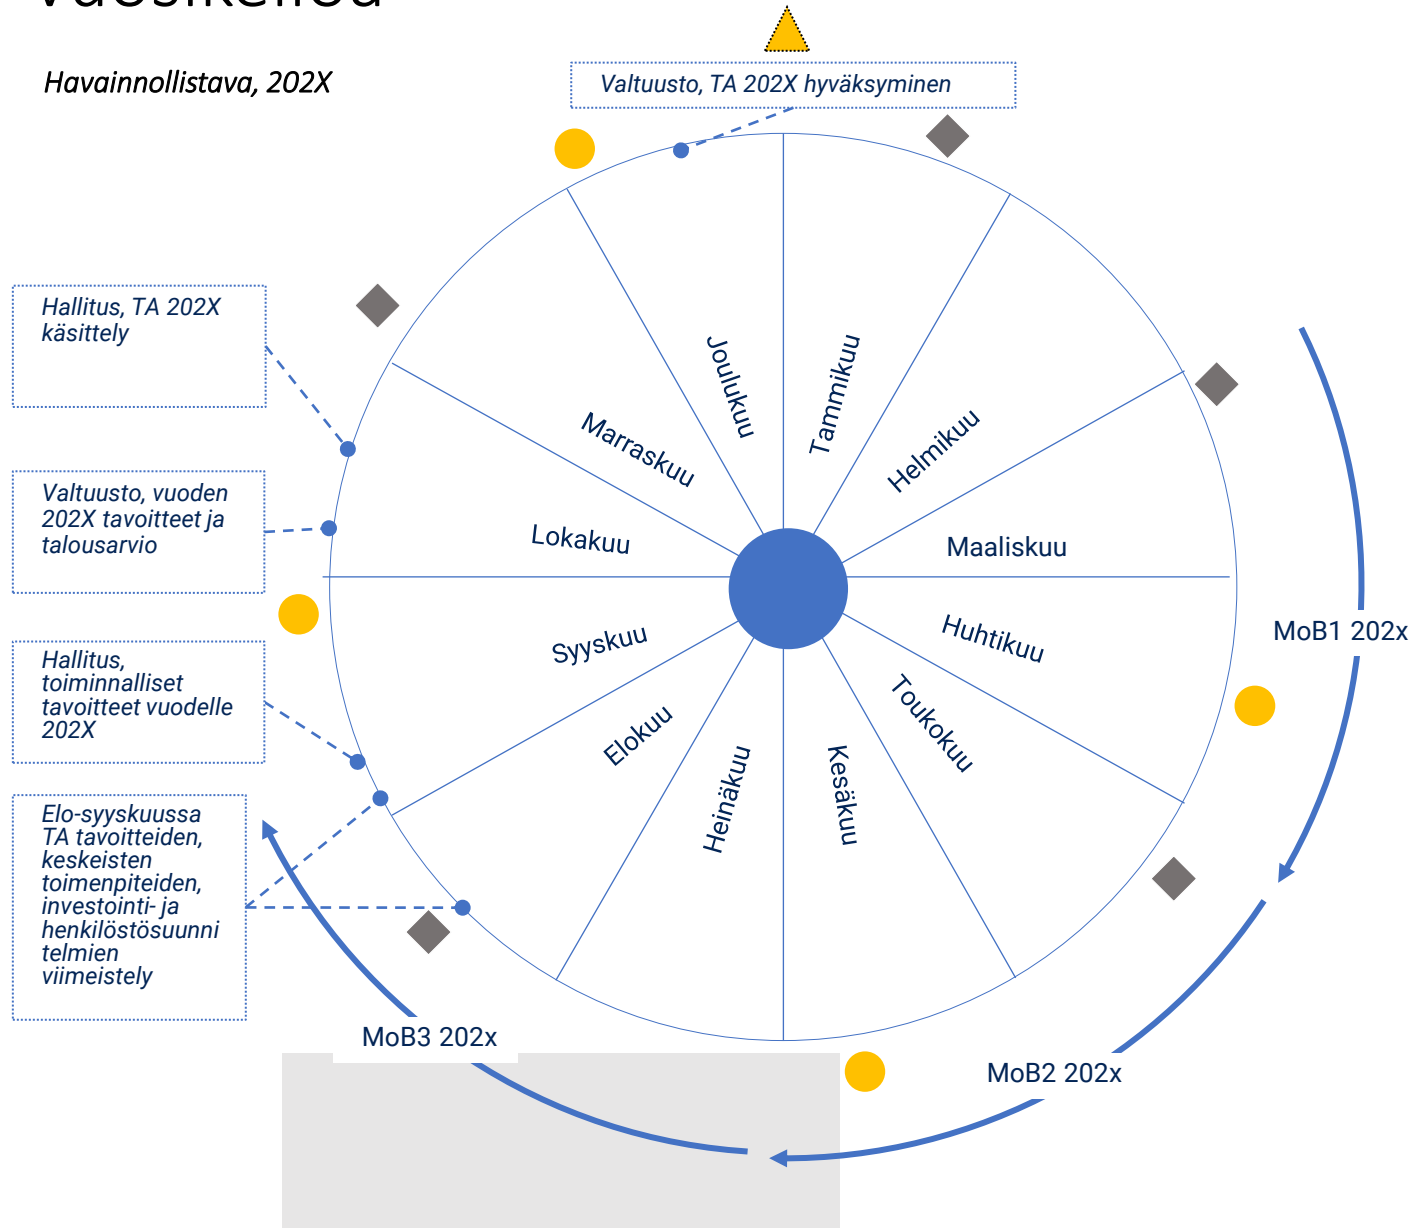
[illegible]

Havainnollistava, 202X

Valtuusto, TA 202X hyväksyminen

Hallitus, TA 202X käsittely

Valtuusto, vuoden 202X tavoitteet ja talousarvio

Hallitus, toiminnalliset tavoitteet vuodelle 202X

Elo-syyskuussa TA tavoitteiden, keskeisten toimenpiteiden, investointi- ja henkilöstösuunnitelmien viimeistely

Joulukuu
Tammikuu
Helmikuu
Maaliskuu
Huhtikuu
Toukokuu
Kesäkuu
Heinäkuu
Elokuu
Syyskuu
Lokakuu
Marraskuu

MoB1 202x

MoB2 202x

MoB3 202x